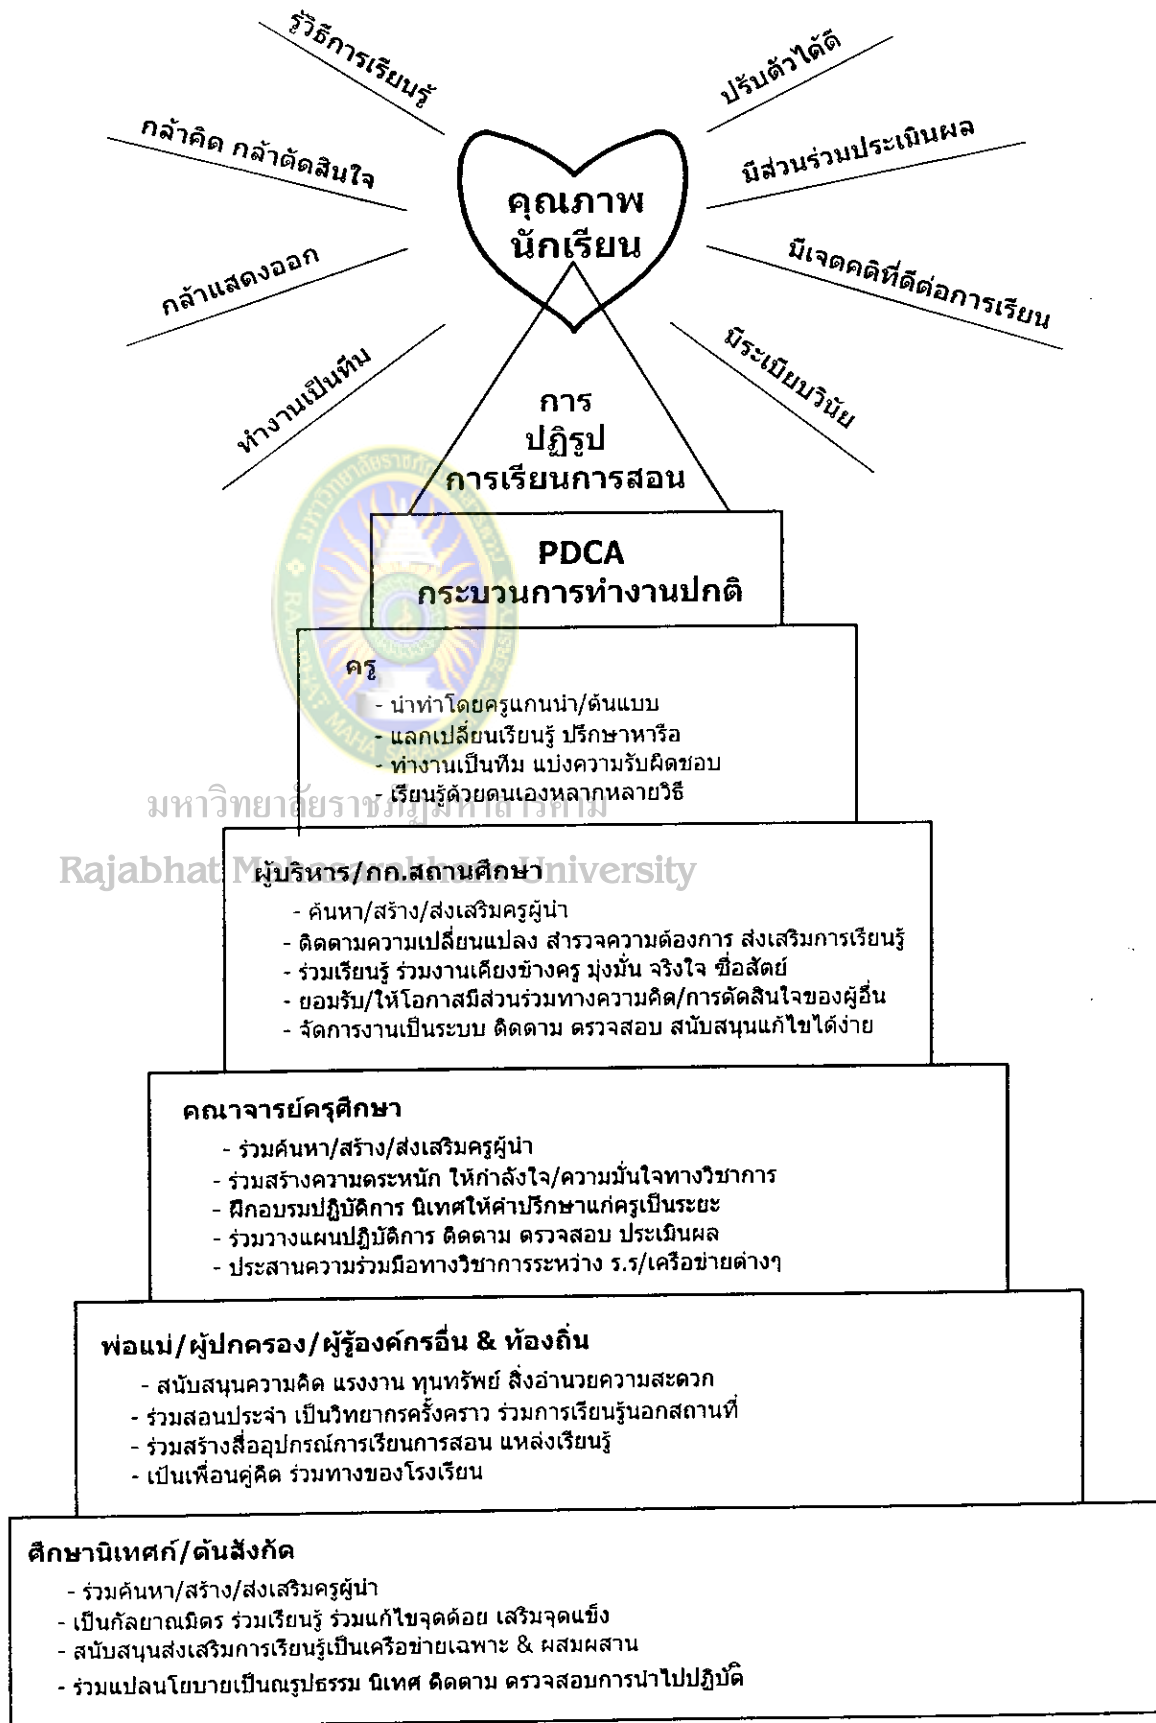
รู้วิธีการเรียนรู้

ปรับตัวได้ดี

กล้าคิด กล้าตัดสินใจ

มีส่วนร่วมประเมินผล

คุณภาพ
นักเรียน

กล้าแสดงออก

มีเจตคติที่ดีต่อการเรียน

ทำงานเป็นทีม

มีระเบียบวินัย

การ
ปฏิรูป
การเรียนการสอน

PDCA
กระบวนการทำงานปกติ

ครู
- นำทำโดยครูแกนนำ/ต้นแบบ
- แลกเปลี่ยนเรียนรู้ ปรึกษาหารือ
- ทำงานเป็นทีม แบ่งความรับผิดชอบ
- เรียนรู้ด้วยตนเองหลากหลายวิธี

มหาวิทยาลัยราชภัฏมหาสารคาม
Rajabhat Mahasarakham University

ผู้บริหาร/กก.สถานศึกษา
- ค้นหา/สร้าง/ส่งเสริมครูผู้นำ
- ติดตามความเปลี่ยนแปลง สำรวจความต้องการ ส่งเสริมการเรียนรู้
- ร่วมเรียนรู้ ร่วมงานเคียงข้างครู มุ่งมั่น จริงใจ ซื่อสัตย์
- ยอมรับ/ให้โอกาสมีส่วนร่วมทางความคิด/การตัดสินใจของผู้อื่น
- จัดการงานเป็นระบบ ติดตาม ตรวจสอบ สนับสนุนแก้ไขได้ง่าย

คณาจารย์ครุศึกษา
- ร่วมค้นหา/สร้าง/ส่งเสริมครูผู้นำ
- ร่วมสร้างความตระหนัก ให้กำลังใจ/ความมั่นใจทางวิชาการ
- ฝึกอบรมปฏิบัติการ นิเทศให้คำปรึกษาแก่ครูเป็นระยะ
- ร่วมวางแผนปฏิบัติการ ติดตาม ตรวจสอบ ประเมินผล
- ประสานความร่วมมือทางวิชาการระหว่าง ร.ร/เครือข่ายต่างๆ

พ่อแม่/ผู้ปกครอง/ผู้รู้องค์กรอื่น & ท้องถิ่น
- สนับสนุนความคิด แรงงาน ทุนทรัพย์ สิ่งอำนวยความสะดวก
- ร่วมสอนประจำ เป็นวิทยากรครั้งคราว ร่วมการเรียนรู้นอกสถานที่
- ร่วมสร้างสื่ออุปกรณ์การเรียนการสอน แหล่งเรียนรู้
- เป็นเพื่อนคู่คิด ร่วมทางของโรงเรียน

ศึกษานิเทศก์/ต้นสังกัด
- ร่วมค้นหา/สร้าง/ส่งเสริมครูผู้นำ
- เป็นกัลยาณมิตร ร่วมเรียนรู้ ร่วมแก้ไขจุดด้อย เสริมจุดแข็ง
- สนับสนุนส่งเสริมการเรียนรู้เป็นเครือข่ายเฉพาะ & ผสมผสาน
- ร่วมแปลนโยบายเป็นรูปธรรม นิเทศ ติดตาม ตรวจสอบการนำไปปฏิบัติ